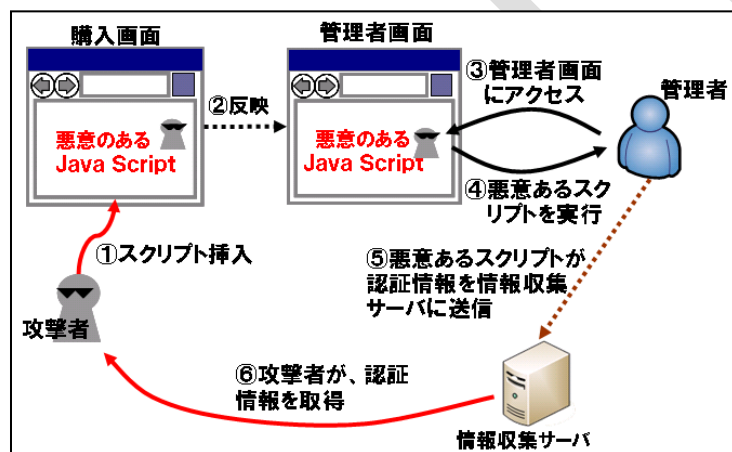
購入画面

悪意のある
Java Script

②反映

管理者画面

悪意のある
Java Script

③管理者画面
にアクセス

管理者

④悪意あるスク
リプトを実行

①スクリプト挿入

⑤悪意あるスクリプトが
認証情報を情報収集
サーバに送信

攻撃者

⑥攻撃者が、認証
情報を取得

情報収集サーバ